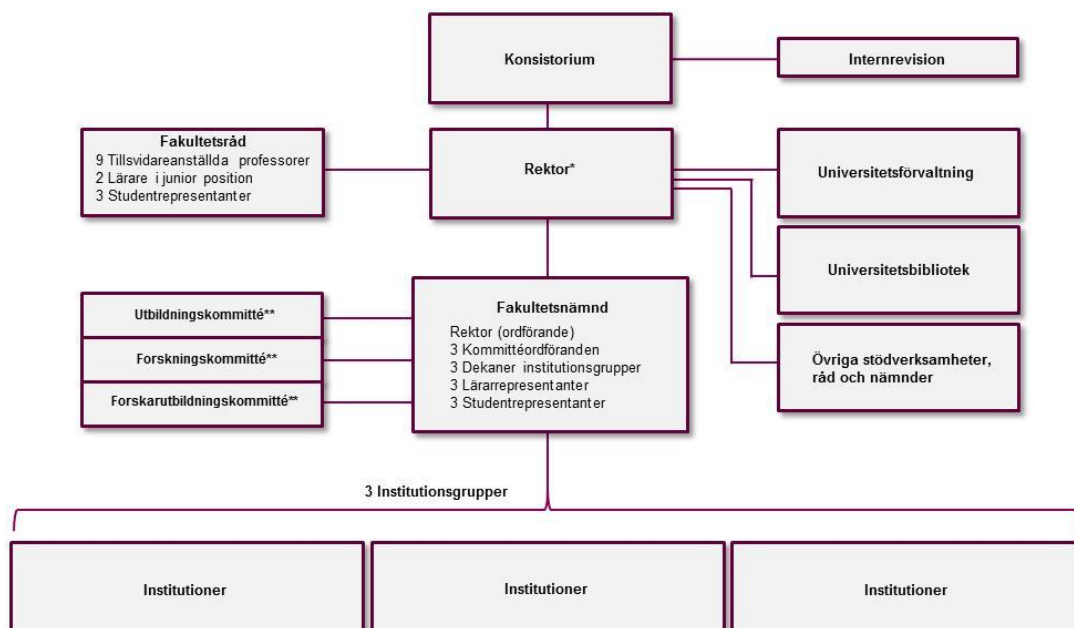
Konsistorium

Internrevision

Fakultetsråd
9 Tillsvidareanställda professorer
2 Lärare i junior position
3 Studentrepresentanter

Rektor*

Universitetsförvaltning

Universitetsbibliotek

Utbildningskommitté**

Forskningskommitté**

Forskarutbildningskommitté**

Fakultetsnämnd
Rektor (ordförande)
3 Kommittéordföranden
3 Dekaner institutionsgrupper
3 Lärarrepresentanter
3 Studentrepresentanter

Övriga stödverksamheter, råd och nämnder

3 Institutionsgrupper

Institutioner

Institutioner

Institutioner